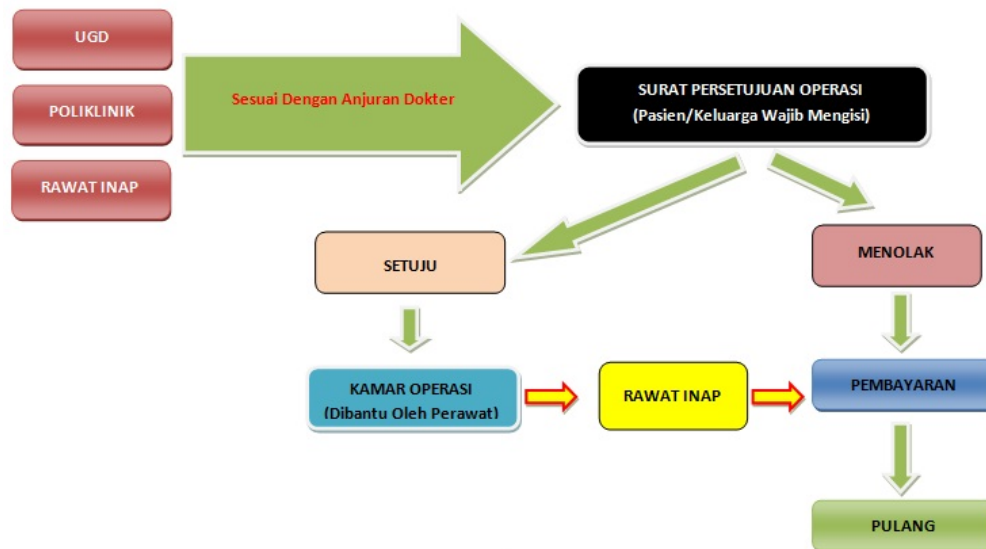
UGD

POLIKLINIK

RAWAT INAP

Sesuai Dengan Anjuran Dokter

SURAT PERSETUJUAN OPERASI
(Pasien/Keluarga Wajib Mengisi)

SETUJU

MENOLAK

KAMAR OPERASI
(Dibantu Oleh Perawat)

RAWAT INAP

PEMBAYARAN

PULANG